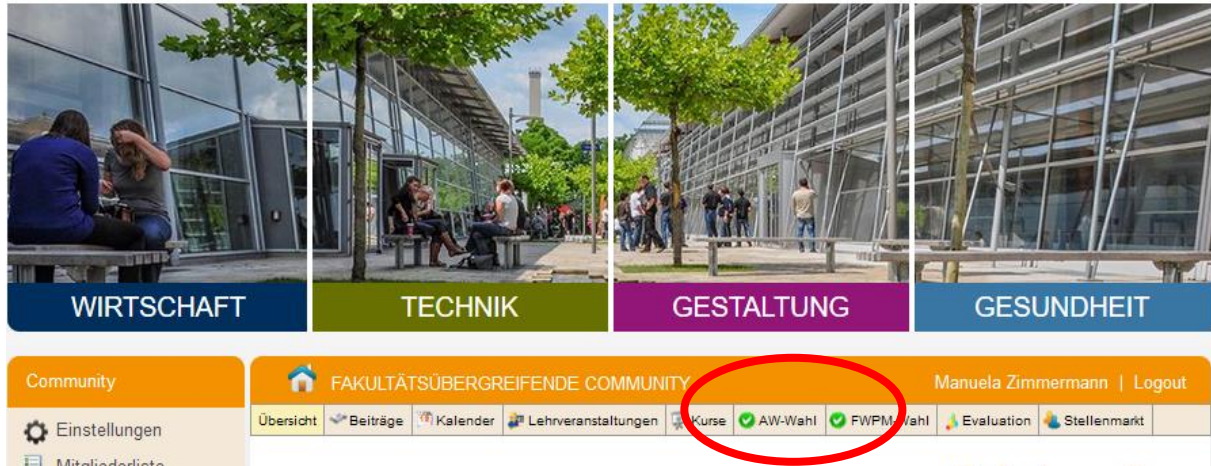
WIRTSCHAFT
TECHNIK
GESTALTUNG
GESUNDHEIT

Community
Einstellungen
Mitgliederliste

FAKULTÄTSÜBERGREIFENDE COMMUNITY
Manuela Zimmermann | Logout

Übersicht | Beiträge | Kalender | Lehrveranstaltungen | Kurse | AW-Wahl | FWPM-Wahl | Evaluation | Stellenmarkt